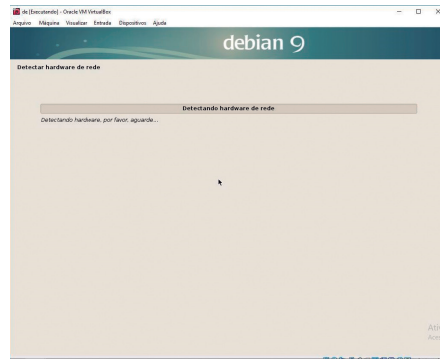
de [Executando] - Oracle VM VirtualBox
Arquivo Máquina Visualizar Entrada Dispositivos Ajuda

debian 9

Detectar hardware de rede

Detectando hardware de rede
Detectando hardware, por favor, aguarde...

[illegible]